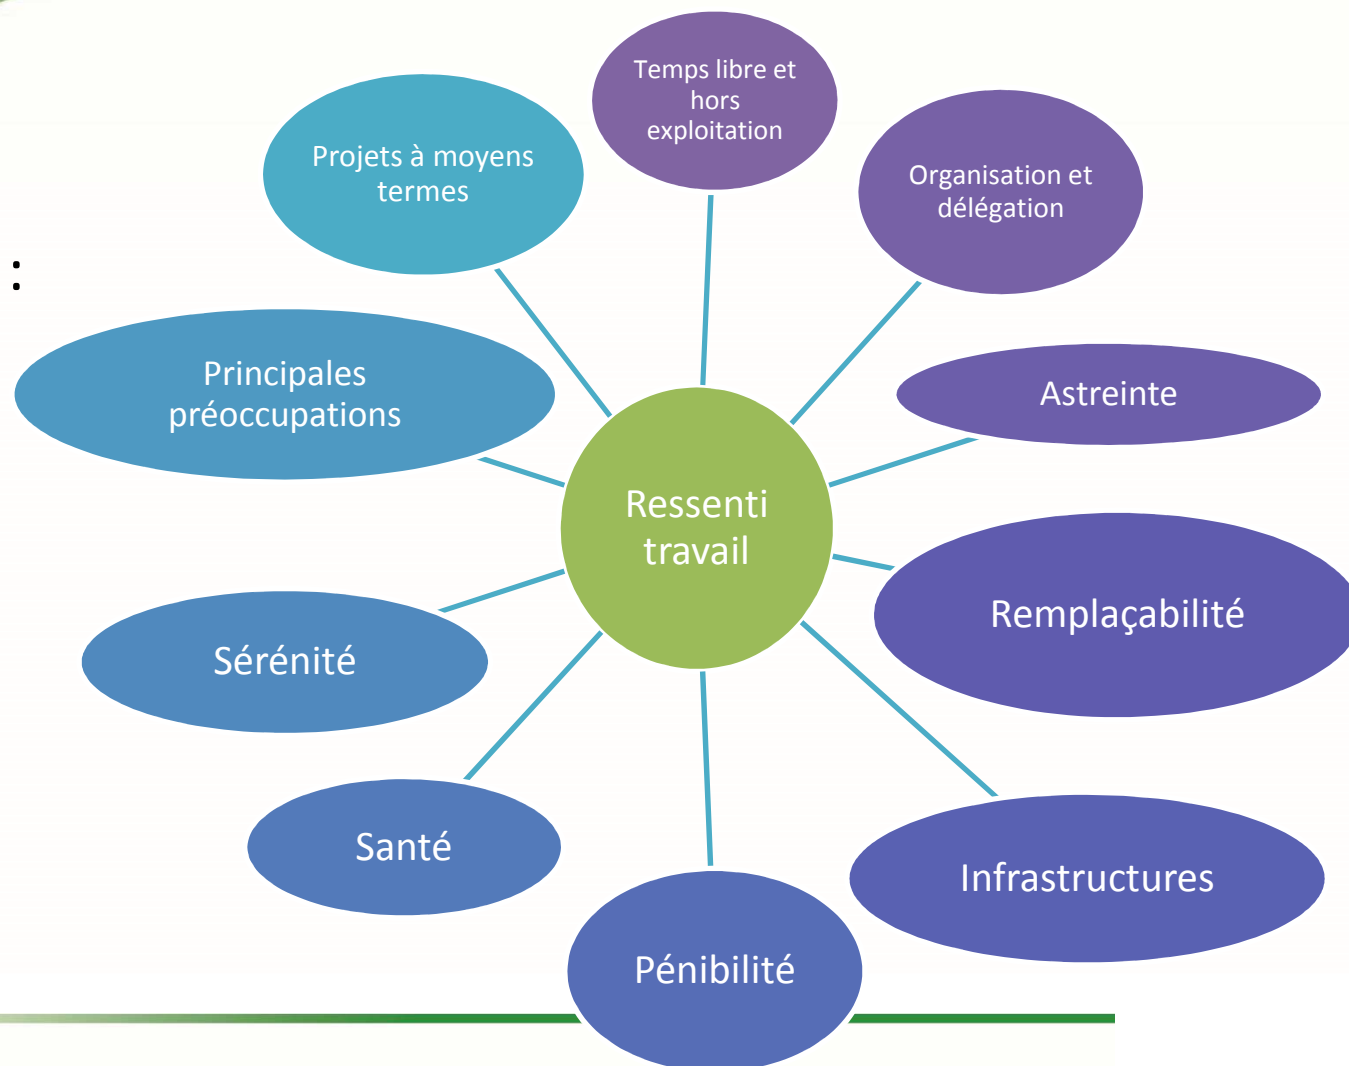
:

Ressenti travail

Temps libre et hors exploitation

Organisation et délégation

Astreinte

Remplaçabilité

Infrastructures

Pénibilité

Santé

Sérénité

Principales préoccupations

Projets à moyens termes